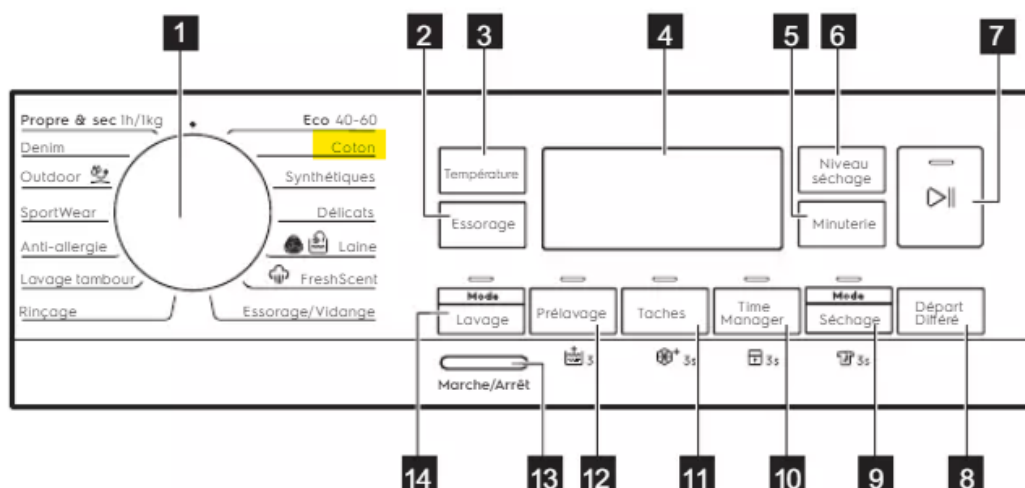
1 2 3 4 5 6 7

Propre & sec 1h/1kg
Denim
Outdoor
SportWear
Anti-allergie
Lavage tambour
Rinçage

Eco 40-60
Coton
Synthétiques
Délicats
Laine
FreshScent
Essorage/Vidange

Température
Essorage

Niveau séchage
Minuterie

Mode Lavage
Prélavage
Taches
Time Manager
Mode Séchage
Départ Différé

3
3s
3s
3s

Marche/Arrêt

14 13 12 11 10 9 8